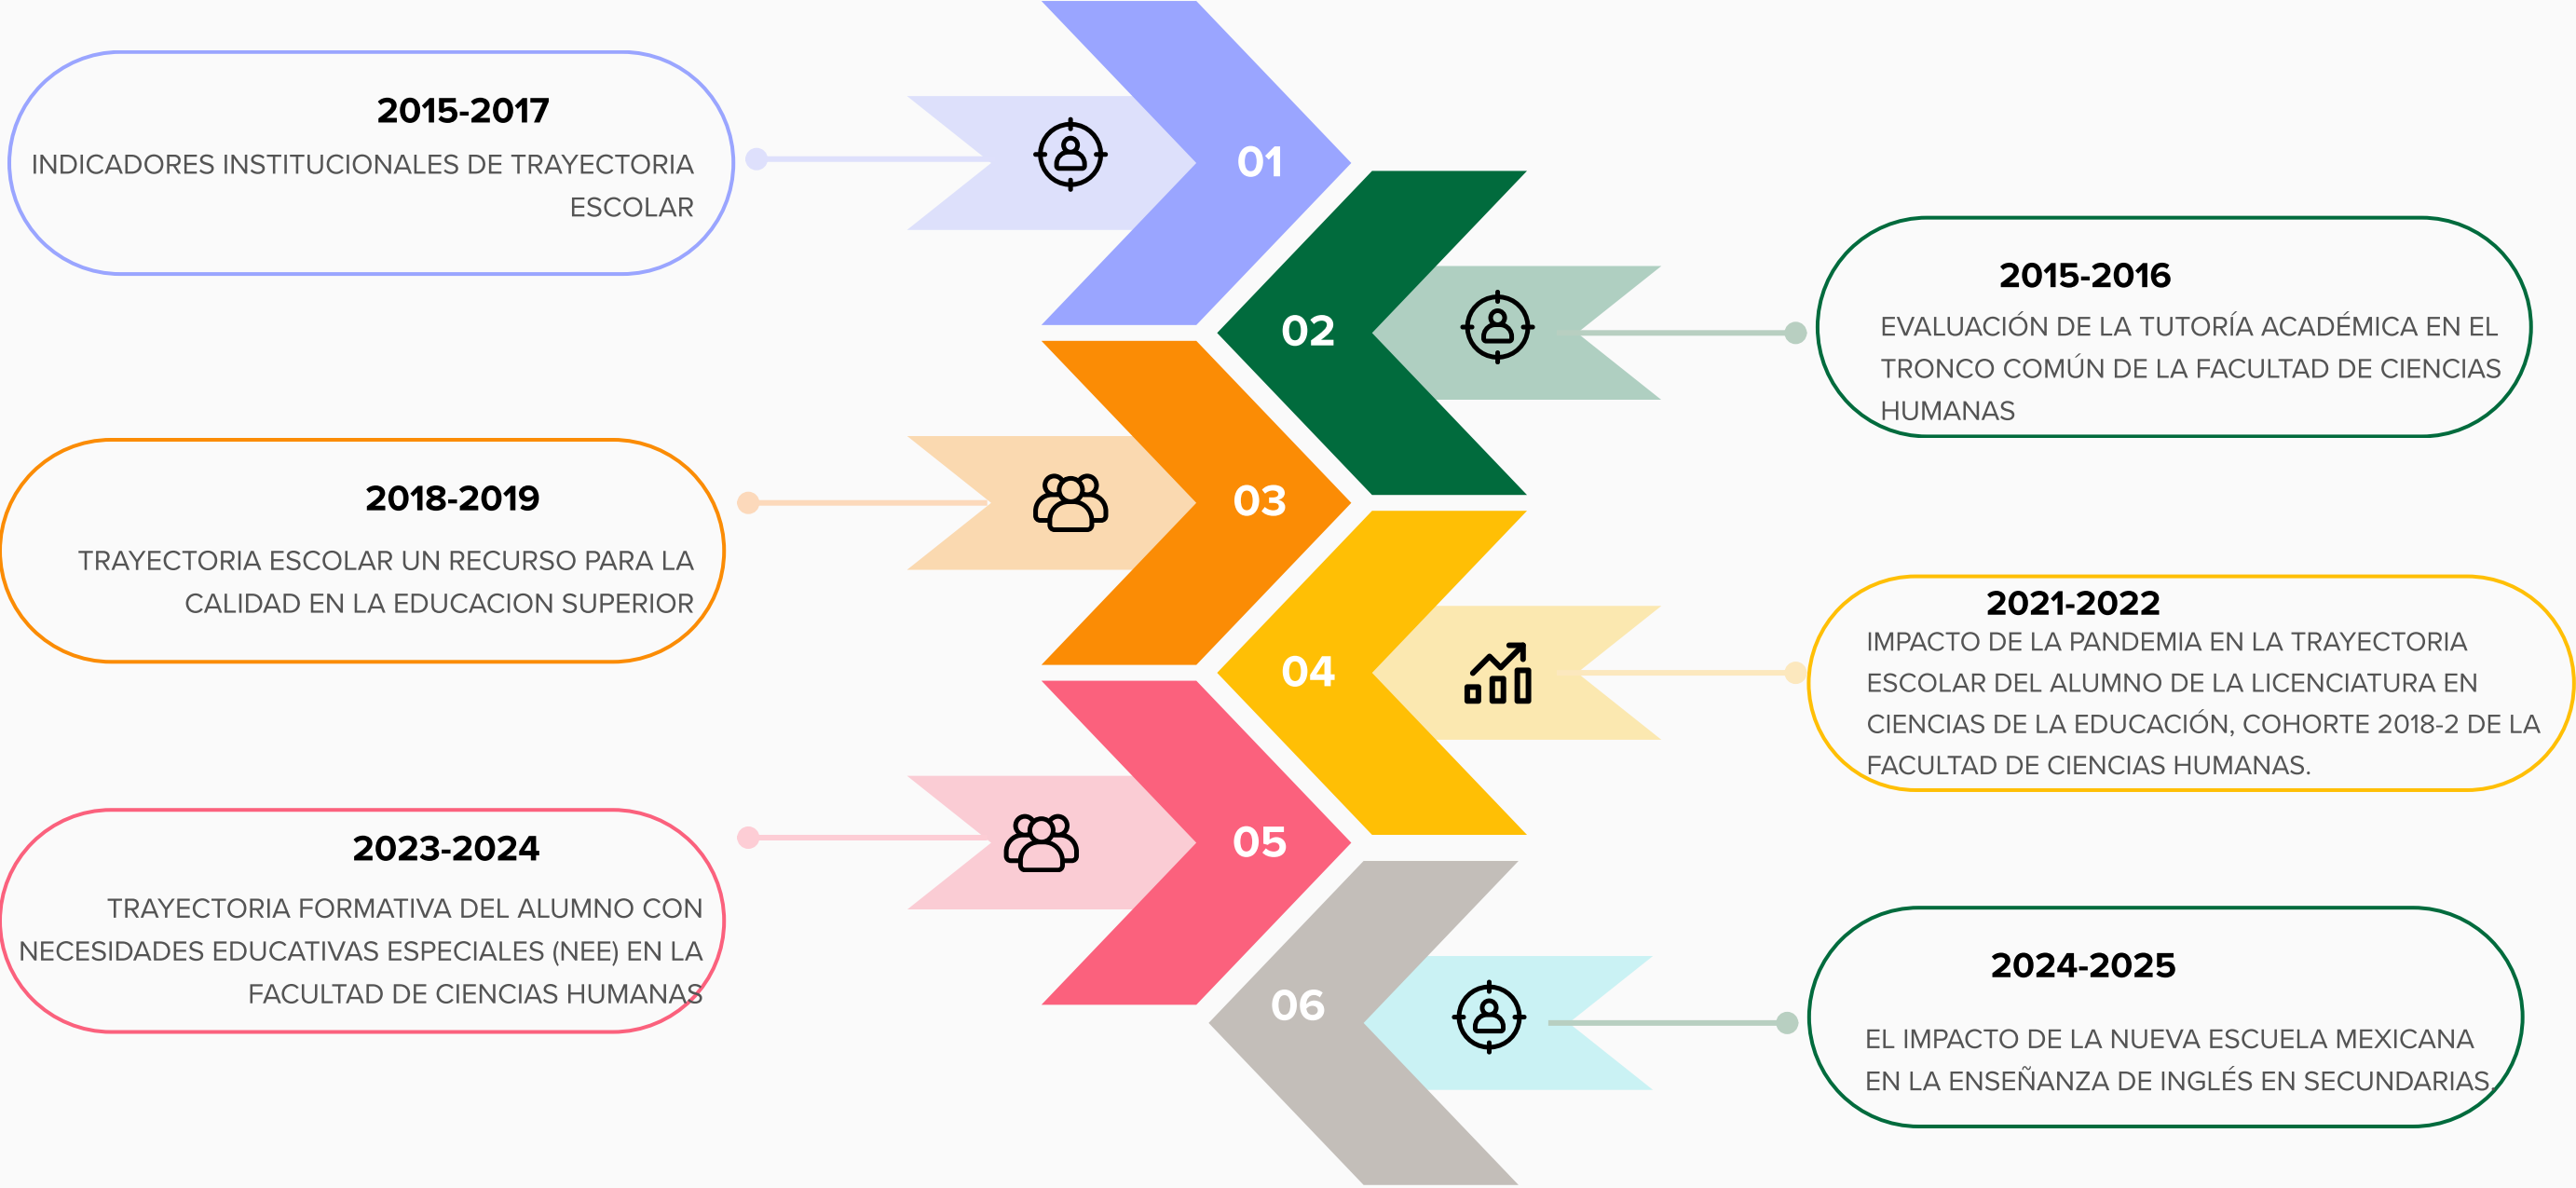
2015-2017

INDICADORES INSTITUCIONALES DE TRAYECTORIA ESCOLAR

01

02

2015-2016

EVALUACIÓN DE LA TUTORÍA ACADÉMICA EN EL TRONCO COMÚN DE LA FACULTAD DE CIENCIAS HUMANAS

2018-2019

TRAYECTORIA ESCOLAR UN RECURSO PARA LA CALIDAD EN LA EDUCACION SUPERIOR

03

04

2021-2022

IMPACTO DE LA PANDEMIA EN LA TRAYECTORIA ESCOLAR DEL ALUMNO DE LA LICENCIATURA EN CIENCIAS DE LA EDUCACIÓN, COHORTE 2018-2 DE LA FACULTAD DE CIENCIAS HUMANAS.

2023-2024

TRAYECTORIA FORMATIVA DEL ALUMNO CON NECESIDADES EDUCATIVAS ESPECIALES (NEE) EN LA FACULTAD DE CIENCIAS HUMANAS

05

06

2024-2025

EL IMPACTO DE LA NUEVA ESCUELA MEXICANA EN LA ENSEÑANZA DE INGLÉS EN SECUNDARIAS.